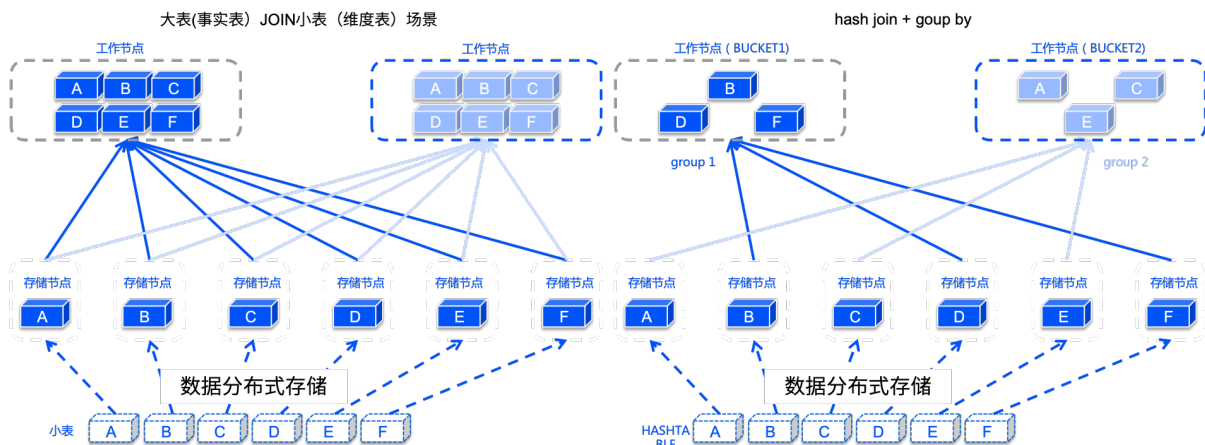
大表(事实表）JOIN小表（维度表）场景

工作节点

A B C
D E F

工作节点

A B C
D E F

存储节点 A
存储节点 B
存储节点 C
存储节点 D
存储节点 E
存储节点 F

数据分布式存储

小表 A B C D E F

hash join + goup by

工作节点 ( BUCKET1)

B
D F

group 1

工作节点 ( BUCKET2)

A C
E

group 2

存储节点 A
存储节点 B
存储节点 C
存储节点 D
存储节点 E
存储节点 F

数据分布式存储

HASHTA BLE A B C D E F